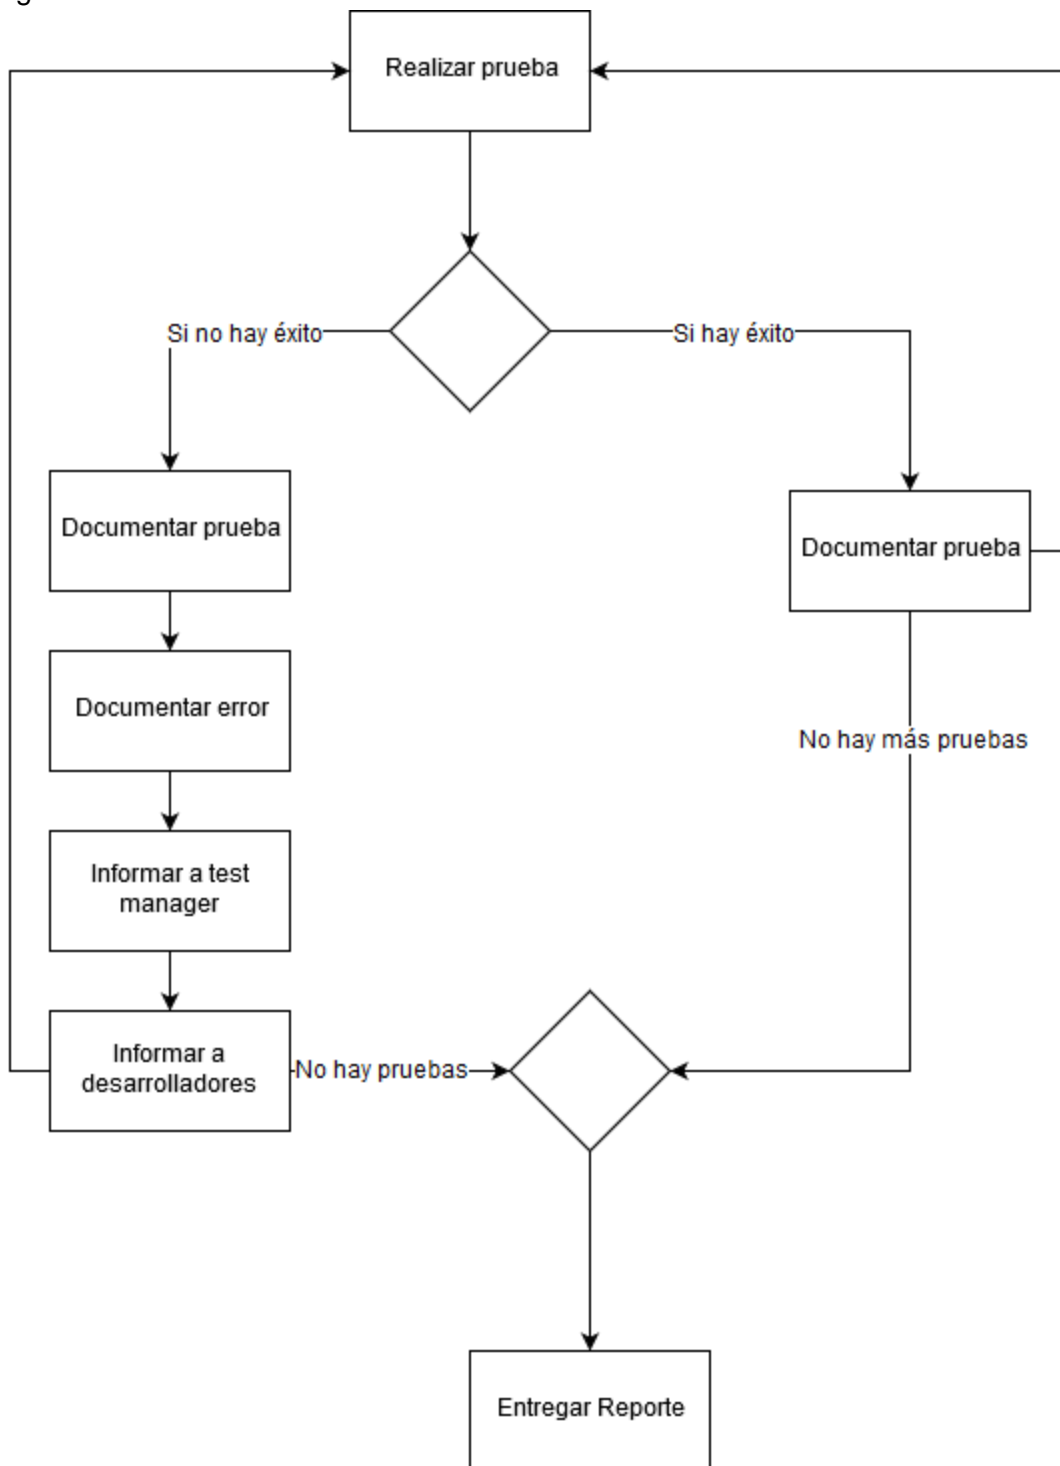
Realizar prueba

Si no hay éxito

Si hay éxito

Documentar prueba

Documentar prueba

Documentar error

No hay más pruebas

Informar a test manager

Informar a desarrolladores

No hay pruebas

Entregar Reporte